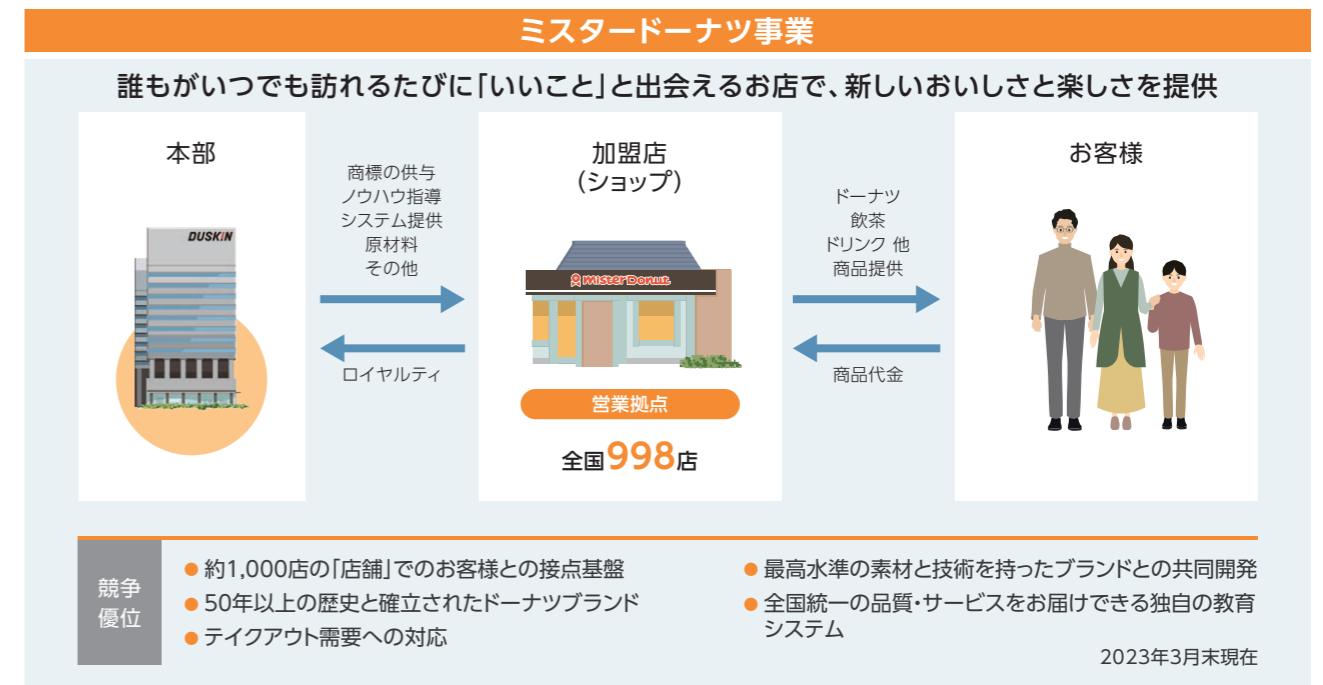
ミスタードーナツ事業

誰もがいつでも訪れるたびに「いいこと」と出会えるお店で、新しいおいしさと楽しさを提供

本部

DUSKIN

商標の供与
ノウハウ指導
システム提供
原材料
その他

ロイヤルティ

加盟店
（ショップ）

Mister Donut

営業拠点

全国998店

ドーナツ
飲茶
ドリンク 他
商品提供

商品代金

お客様

競争優位

● 約1,000店の「店舗」でのお客様との接点基盤
● 50年以上の歴史と確立されたドーナツブランド
● テイクアウト需要への対応

● 最高水準の素材と技術を持ったブランドとの共同開発
● 全国統一の品質・サービスをお届けできる独自の教育システム

2023年3月末現在